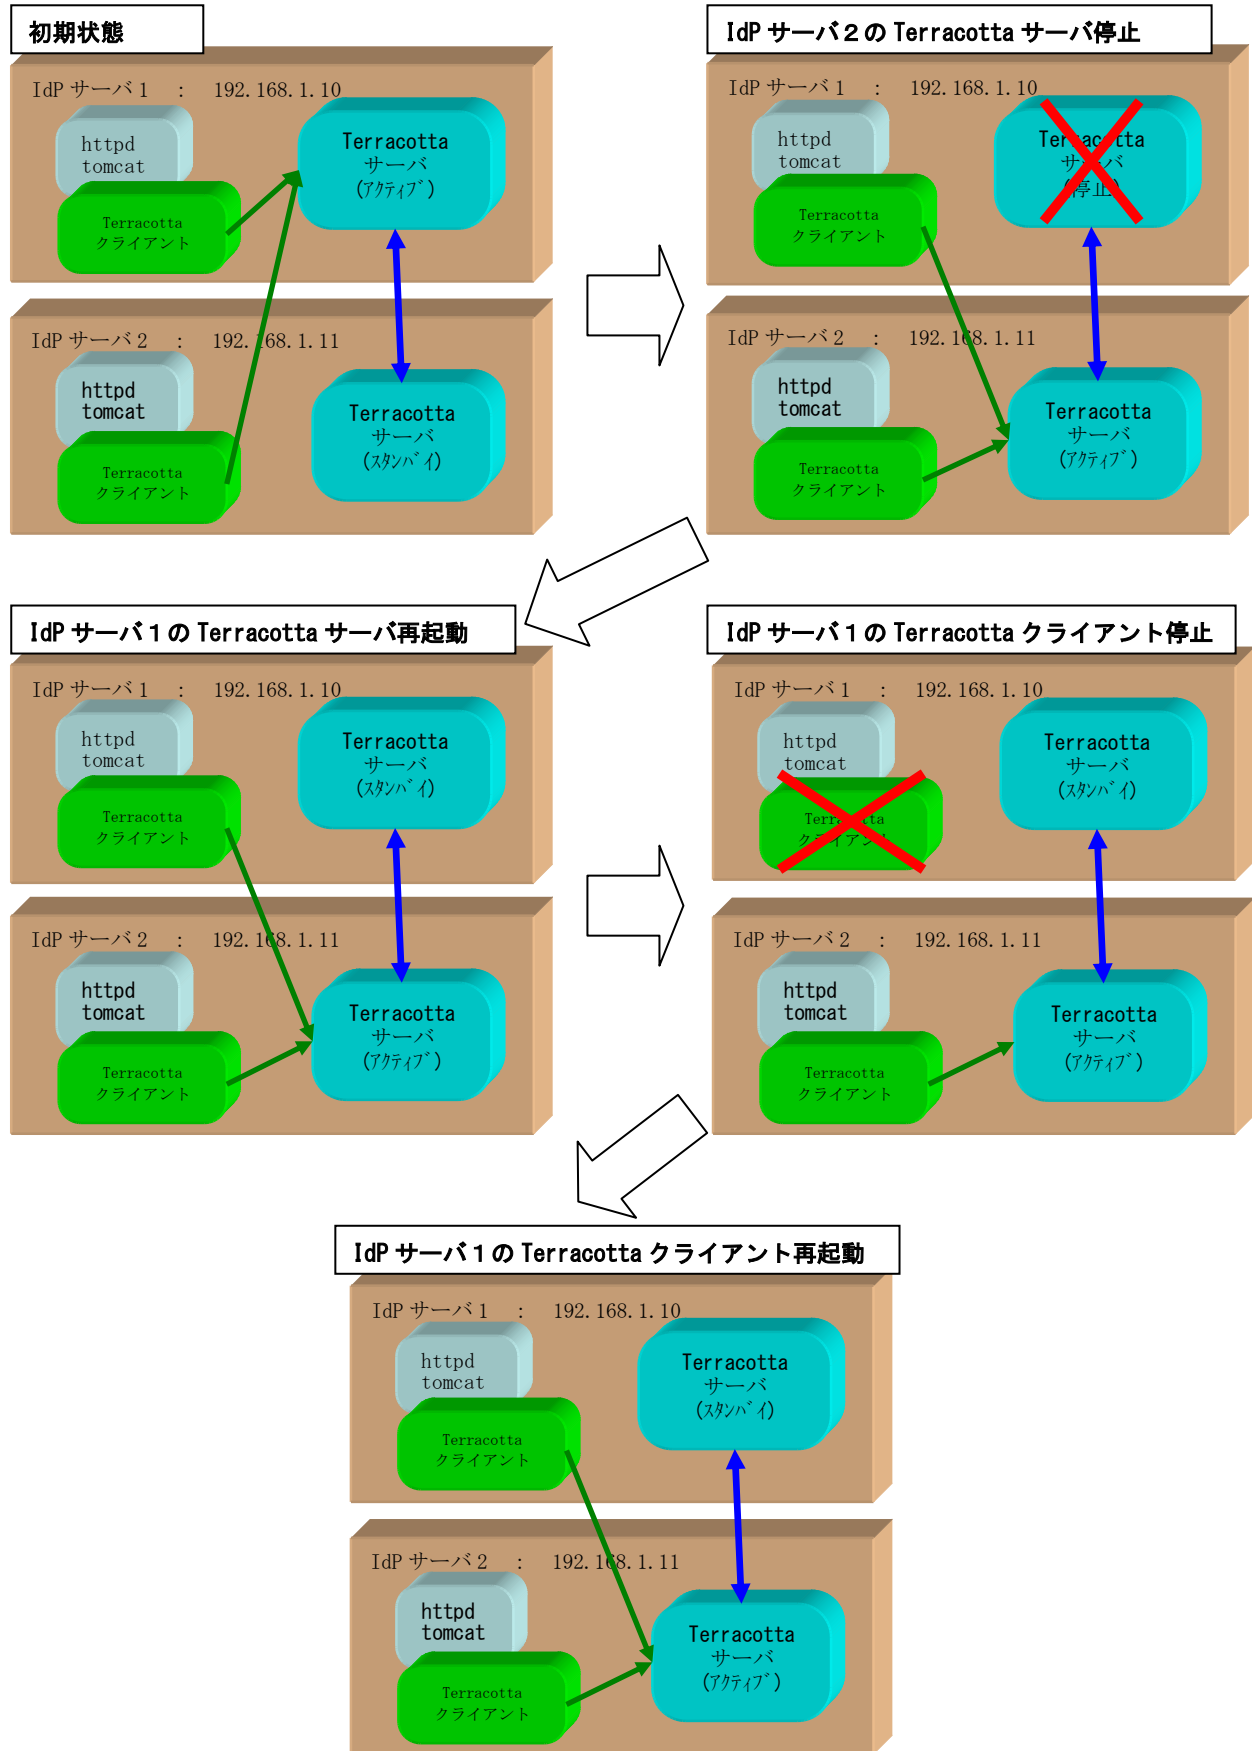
初期状態

IdP サーバ１ : 192.168.1.10

httpd
tomcat

Terracotta
クライアント

Terracotta
サーバ
(アクティブ)

IdP サーバ２ : 192.168.1.11

httpd
tomcat

Terracotta
クライアント

Terracotta
サーバ
(スタンバイ)

IdP サーバ２の Terracotta サーバ停止

IdP サーバ１ : 192.168.1.10

httpd
tomcat

Terracotta
クライアント

Terracotta
サーバ
(停止)

IdP サーバ２ : 192.168.1.11

httpd
tomcat

Terracotta
クライアント

Terracotta
サーバ
(アクティブ)

IdP サーバ１の Terracotta サーバ再起動

IdP サーバ１ : 192.168.1.10

httpd
tomcat

Terracotta
クライアント

Terracotta
サーバ
(スタンバイ)

IdP サーバ２ : 192.168.1.11

httpd
tomcat

Terracotta
クライアント

Terracotta
サーバ
(アクティブ)

IdP サーバ１の Terracotta クライアント停止

IdP サーバ１ : 192.168.1.10

httpd
tomcat

Terracotta
クライアント

Terracotta
サーバ
(スタンバイ)

IdP サーバ２ : 192.168.1.11

httpd
tomcat

Terracotta
クライアント

Terracotta
サーバ
(アクティブ)

IdP サーバ１の Terracotta クライアント再起動

IdP サーバ１ : 192.168.1.10

httpd
tomcat

Terracotta
クライアント

Terracotta
サーバ
(スタンバイ)

IdP サーバ２ : 192.168.1.11

httpd
tomcat

Terracotta
クライアント

Terracotta
サーバ
(アクティブ)